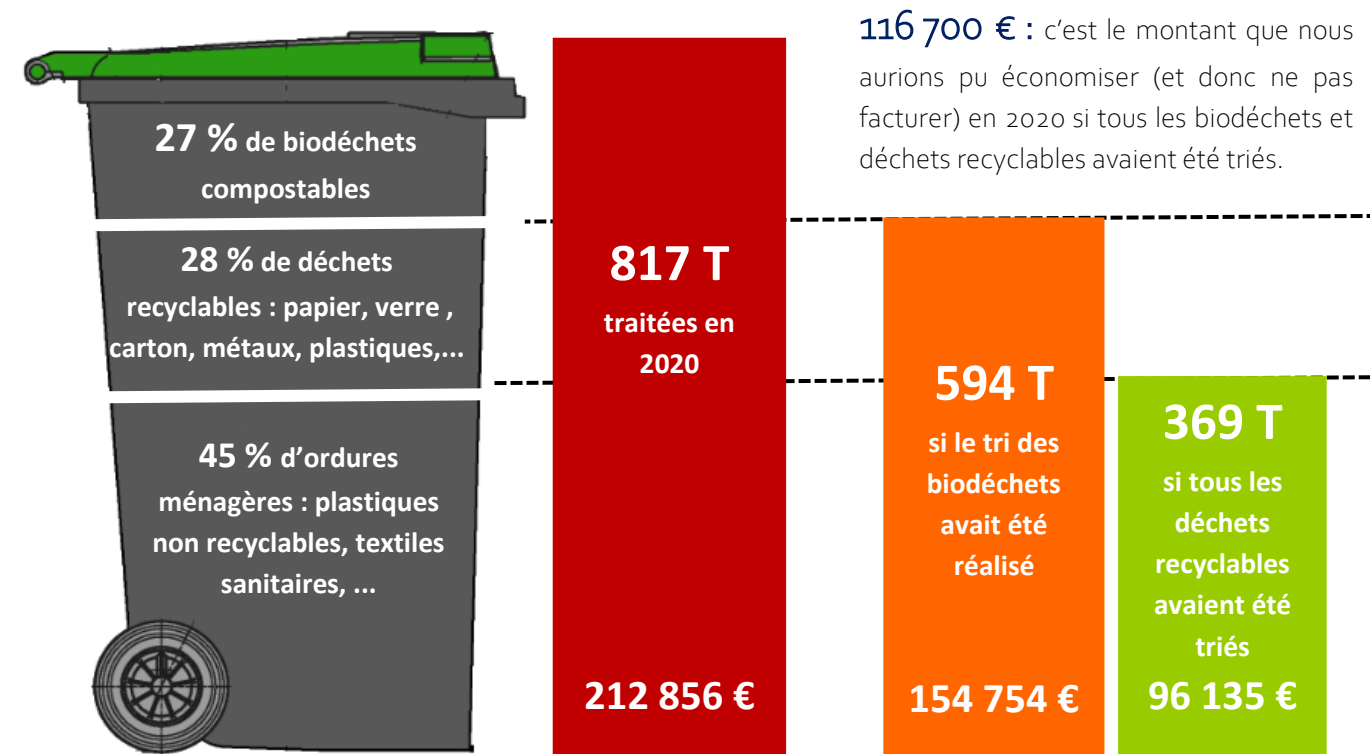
116 700 € : c'est le montant que nous aurions pu économiser (et donc ne pas facturer) en 2020 si tous les biodéchets et déchets recyclables avaient été triés.

27 % de biodéchets compostables

28 % de déchets recyclables : papier, verre , carton, métaux, plastiques,...

45 % d'ordures ménagères : plastiques non recyclables, textiles sanitaires, ...

817 T
traitées en 2020

212 856 €

594 T
si le tri des biodéchets avait été réalisé

154 754 €

369 T
si tous les déchets recyclables avaient été triés

96 135 €